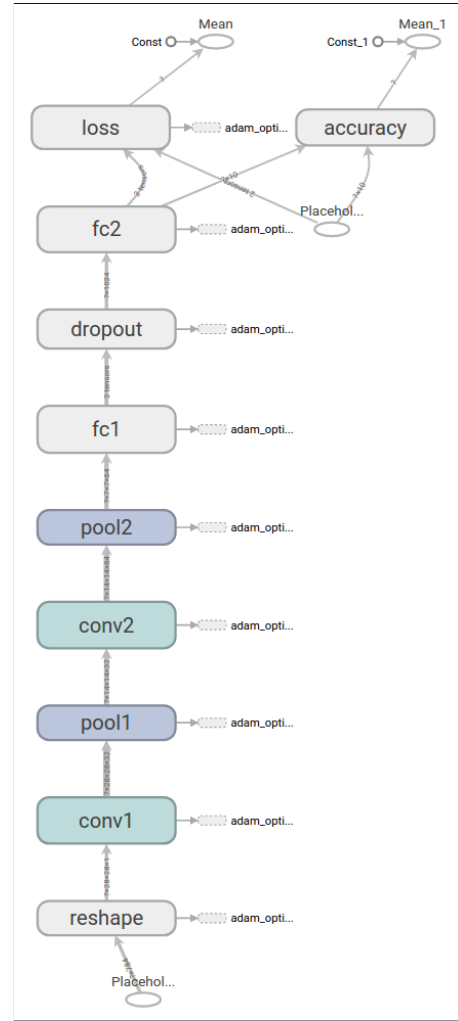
Mean

Const

Mean_1

Const_1

loss

adam_opti...

accuracy

Placehol...

fc2

adam_opti...

dropout

adam_opti...

fc1

adam_opti...

pool2

adam_opti...

conv2

adam_opti...

pool1

adam_opti...

conv1

adam_opti...

reshape

adam_opti...

Placehol...